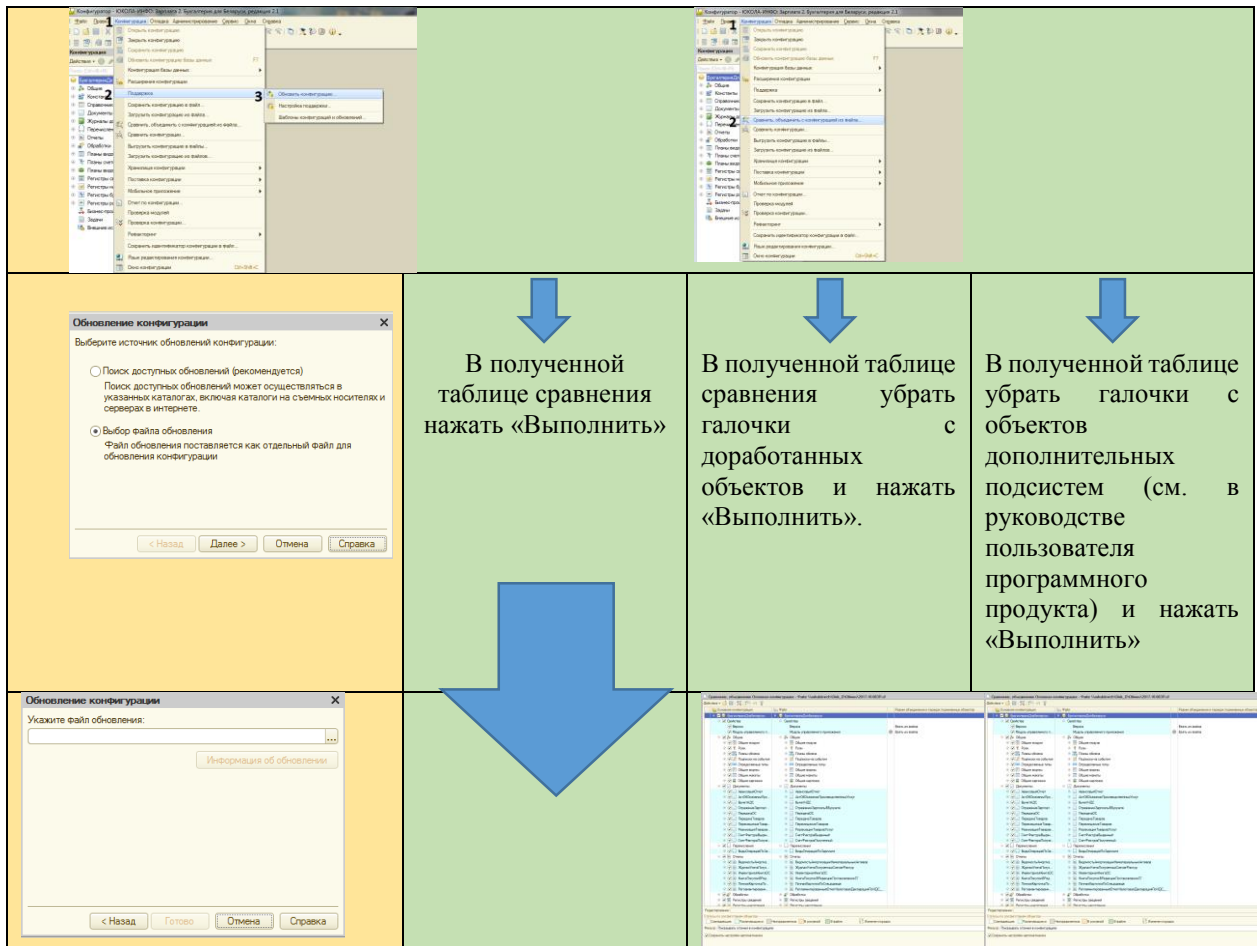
Конфигурация
1
2
Поддержка
3
Обновить конфигурацию...
Настройка поддержки...
Шаблоны конфигураций и обновлений...

1
2
Сравнить, объединить с конфигурацией из файла...

Обновление конфигурации
Выберите источник обновлений конфигурации:
Поиск доступных обновлений (рекомендуется)
Поиск доступных обновлений может осуществляться в указанных каталогах, включая каталоги на съемных носителях и серверах в интернете.
Выбор файла обновления
Файл обновления поставляется как отдельный файл для обновления конфигурации
< Назад Далее > Отмена Справка

В полученной таблице сравнения нажать «Выполнить»

В полученной таблице сравнения убрать галочки с доработанных объектов и нажать «Выполнить».

В полученной таблице убрать галочки с объектов дополнительных подсистем (см. в руководстве пользователя программного продукта) и нажать «Выполнить»

Обновление конфигурации
Укажите файл обновления:
...
Информация об обновлении
< Назад Готово Отмена Справка